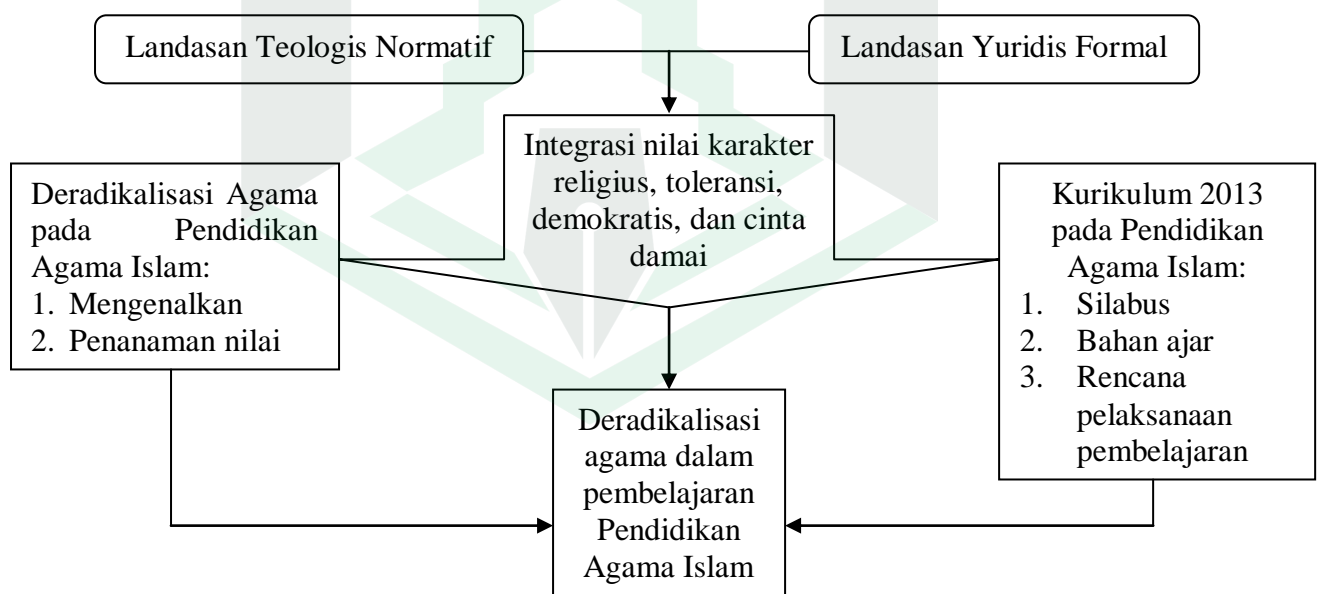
Landasan Teologis Normatif

Landasan Yuridis Formal

Integrasi nilai karakter religius, toleransi, demokratis, dan cinta damai

Deradikalisasi Agama pada Pendidikan Agama Islam:
1. Mengenalkan
2. Penanaman nilai

Kurikulum 2013 pada Pendidikan Agama Islam:
1. Silabus
2. Bahan ajar
3. Rencana pelaksanaan pembelajaran

Deradikalisasi agama dalam pembelajaran Pendidikan Agama Islam